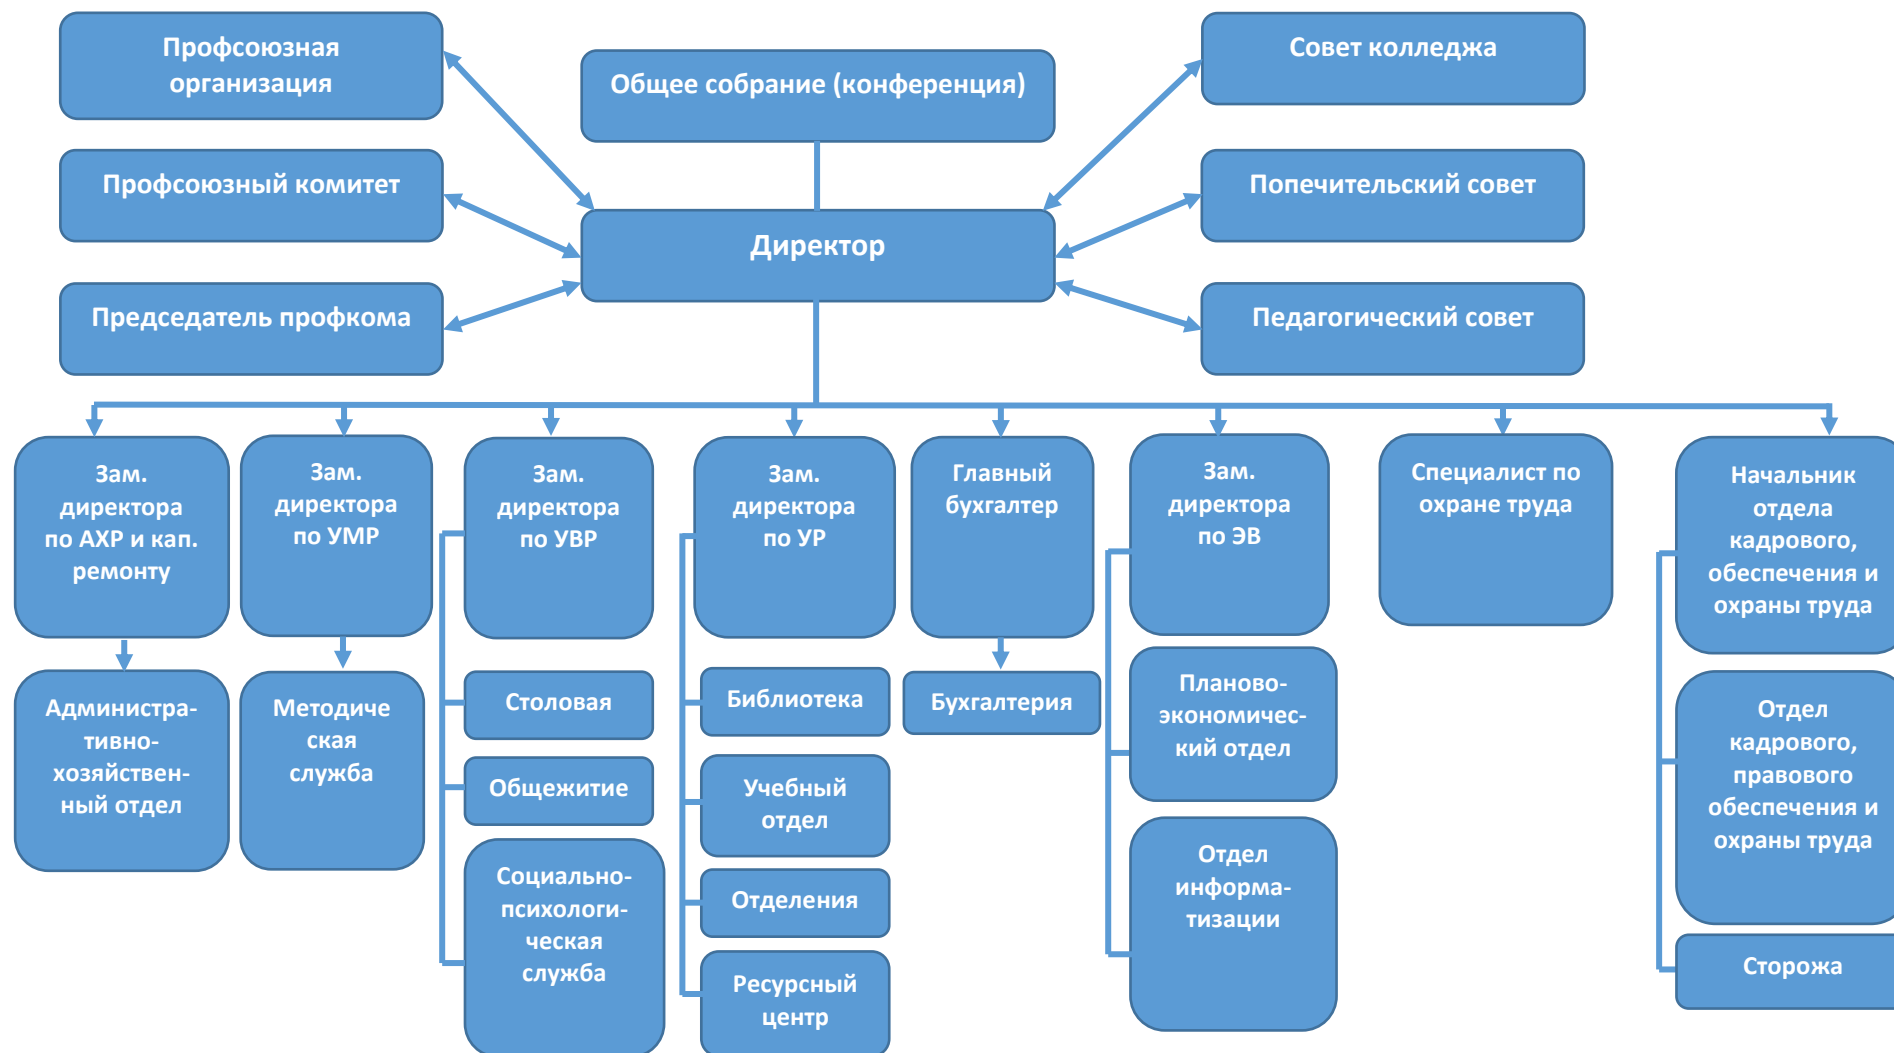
Профсоюзная организация

Общее собрание (конференция)

Совет колледжа

Профсоюзный комитет

Директор

Попечительский совет

Председатель профкома

Педагогический совет

Зам. директора по АХР и кап. ремонту

Административно-хозяйственный отдел

Зам. директора по УМР

Методическая служба

Зам. директора по УВР

Столовая

Общежитие

Социально-психологическая служба

Зам. директора по УР

Библиотека

Учебный отдел

Отделения

Ресурсный центр

Главный бухгалтер

Бухгалтерия

Зам. директора по ЭВ

Планово-экономический отдел

Отдел информатизации

Специалист по охране труда

Начальник отдела кадрового, обеспечения и охраны труда

Отдел кадрового, правового обеспечения и охраны труда

Сторожа